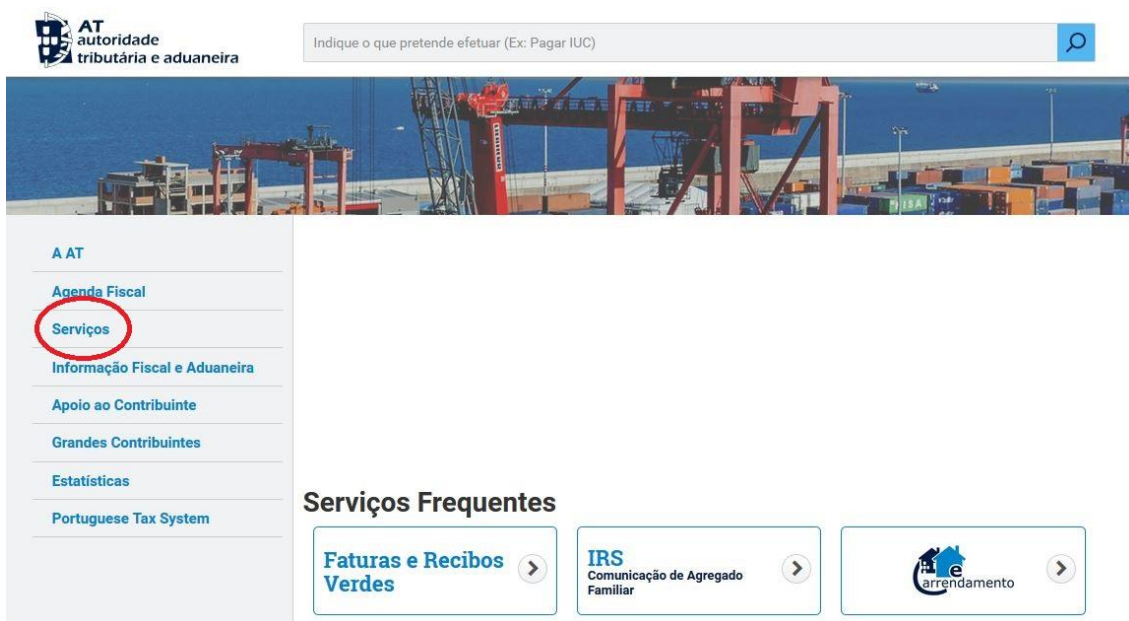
AT
autoridade
tributária e aduaneira

Indique o que pretende efetuar (Ex: Pagar IUC)

A AT
Agenda Fiscal
Serviços
Informação Fiscal e Aduaneira
Apoio ao Contribuinte
Grandes Contribuintes
Estatísticas
Portuguese Tax System

Serviços Frequentes

Faturas e Recibos Verdes

IRS
Comunicação de Agregado Familiar

e
arrendamento